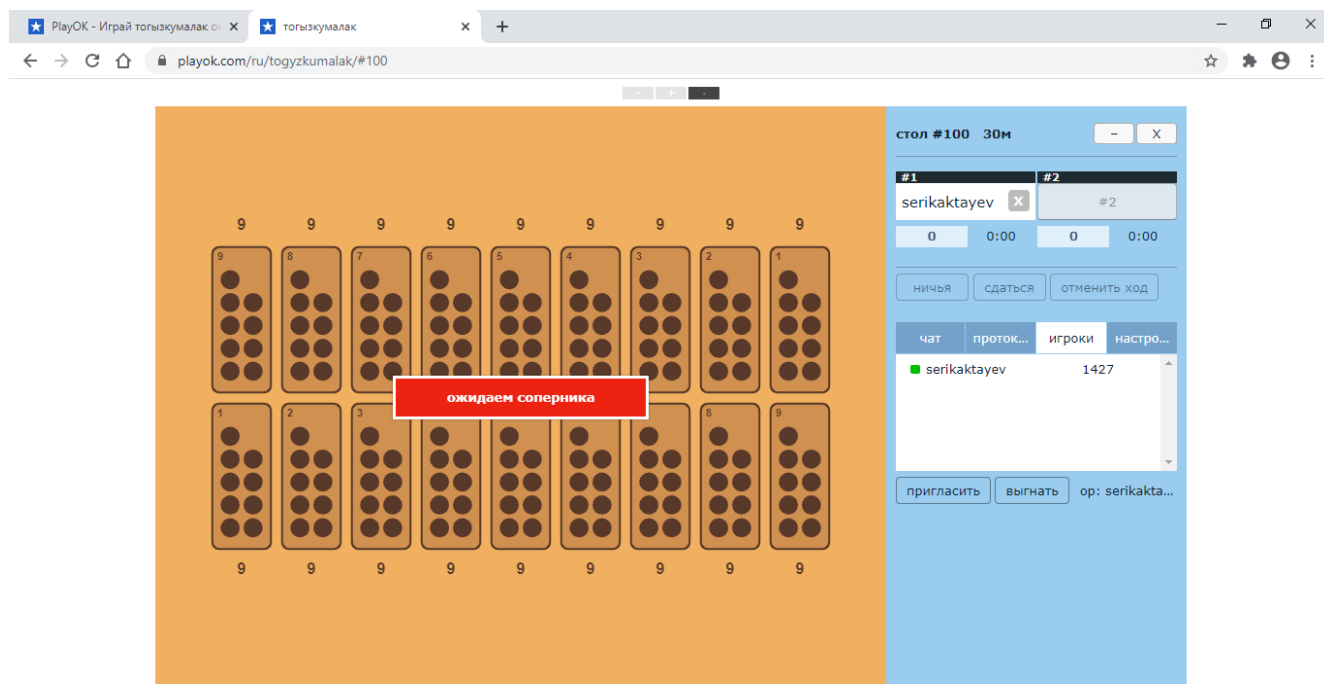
PlayOK - Играй тогызкумалак о
тогызкумалак
playok.com/ru/togyzkumalak/#100

9 9 9 9 9 9 9 9 9

9 8 7 6 5 4 3 2 1

ожидаем соперника

1 2 3 8 9

9 9 9 9 9 9 9 9 9

стол #100 30м
–
X
#1
#2
serikaktayev
X
#2
0 0:00
0 0:00
ничья
сдаться
отменить ход
чат
проток...
игроки
настро...
serikaktayev 1427
пригласить
выгнать
ор: serikakta...